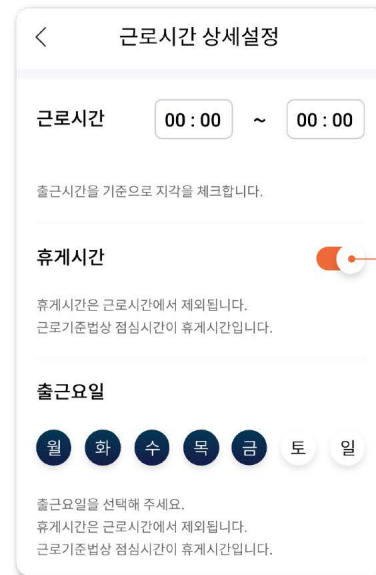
<

근로시간 상세설정

근로시간 00 : 00 ~ 00 : 00

출근시간을 기준으로 지각을 체크합니다.

휴게시간

휴게시간은 근로시간에서 제외됩니다.
근로기준법상 점심시간이 휴게시간입니다.

출근요일

월 화 수 목 금 토 일

출근요일을 선택해 주세요.
휴게시간은 근로시간에서 제외됩니다.
근로기준법상 점심시간이 휴게시간입니다.